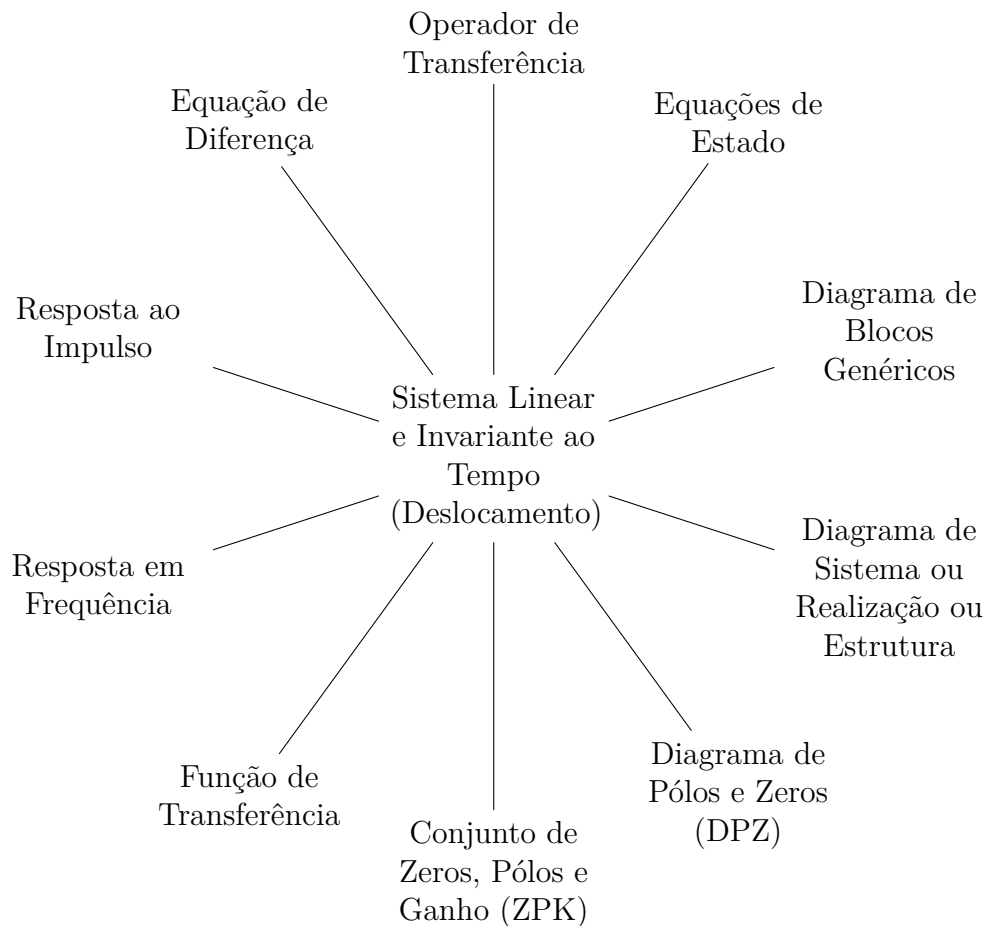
Operador de Transferência

Equação de Diferença

Equações de Estado

Resposta ao Impulso

Diagrama de Blocos Genéricos

Sistema Linear e Invariante ao Tempo (Deslocamento)

Diagrama de Sistema ou Realização ou Estrutura

Resposta em Frequência

Diagrama de Pólos e Zeros (DPZ)

Função de Transferência

Conjunto de Zeros, Pólos e Ganho (ZPK)